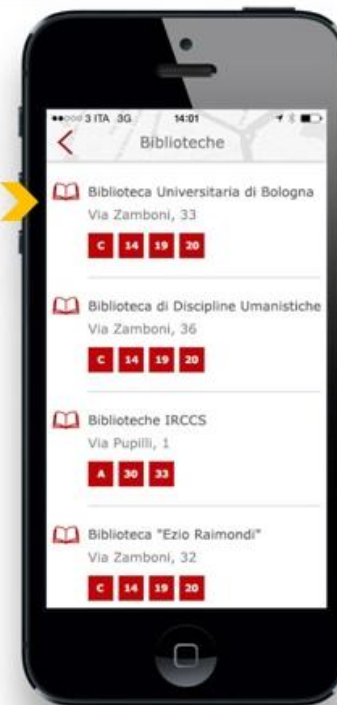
●●○○○ 3 ITA 3G 14:01

<

Biblioteche

Biblioteca Universitaria di Bologna
Via Zamboni, 33
C 14 19 20

Biblioteca di Discipline Umanistiche
Via Zamboni, 36
C 14 19 20

Biblioteche IRCCS
Via Pupilli, 1
A 30 33

Biblioteca "Ezio Raimondi"
Via Zamboni, 32
C 14 19 20